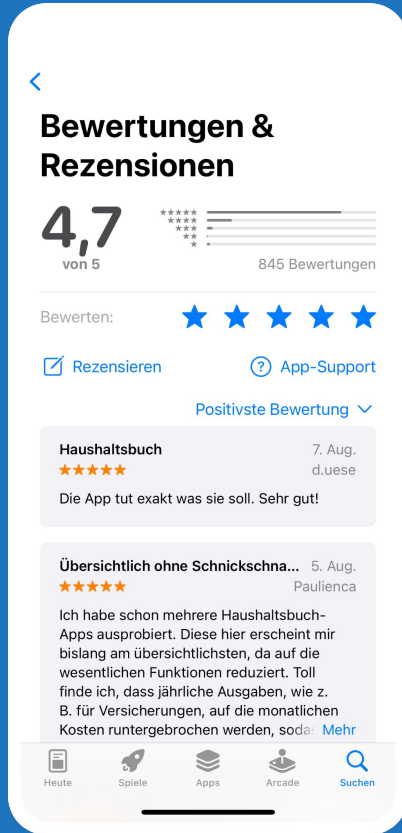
Bewertungen & Rezensionen

4,7
von 5

845 Bewertungen

Bewerten:

Rezensieren

App-Support

Positivste Bewertung

Haushaltsbuch
7. Aug.
d.uese
Die App tut exakt was sie soll. Sehr gut!

Übersichtlich ohne Schnickschna...
5. Aug.
Paulienca
Ich habe schon mehrere Haushaltsbuch-Apps ausprobiert. Diese hier erscheint mir bislang am übersichtlichsten, da auf die wesentlichen Funktionen reduziert. Toll finde ich, dass jährliche Ausgaben, wie z. B. für Versicherungen, auf die monatlichen Kosten runtergebrochen werden, sodas Mehr

Heute
Spiele
Apps
Arcade
Suchen